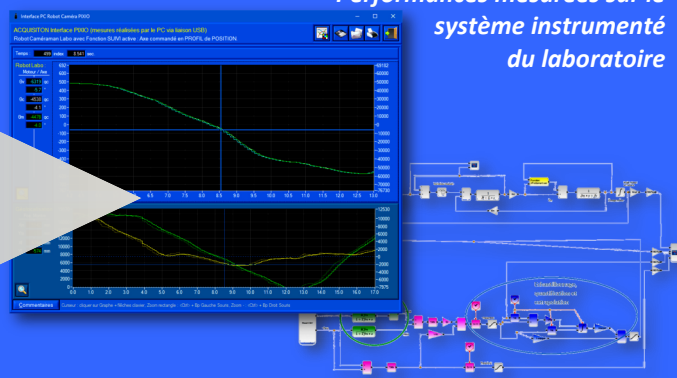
Performances mesurées sur le système instrumenté du laboratoire

Interface PC Robot Caméra PIXIO

ACQUISITION Interface PIXIO (mesures réalisées par le PC via liaison USB)

Robot Caméraman Labo avec Fonction SUIVI active : Axe commandé en PROFIL de POSITION

Temps 499 Index 3.541 sec

Robot Labo

Moteur / Axe

Commentaires

Curseur : cliquer sur Graphe • Flèches clavier. Zoom rectangle : (Ctrl) + Bp Gauche Souris. Zoom : (Ctrl) + Bp Droit Souris

600
500
400
300
200
100
0
-100
-200
-300
-400
-500
-600

6.5 7.0 7.5 8.0 8.5 9.0 9.5 10.0 10.5 11.0 11.5 12.0 12.5 13.0

16000
14000
12000
10000
8000
6000
4000
2000
0

0.0 1.0 2.0 3.0 4.0 5.0 6.0 7.0 8.0 9.0 10.0 11.0 12.0 13.0 14.0 15.0 16.0 17.0

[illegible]